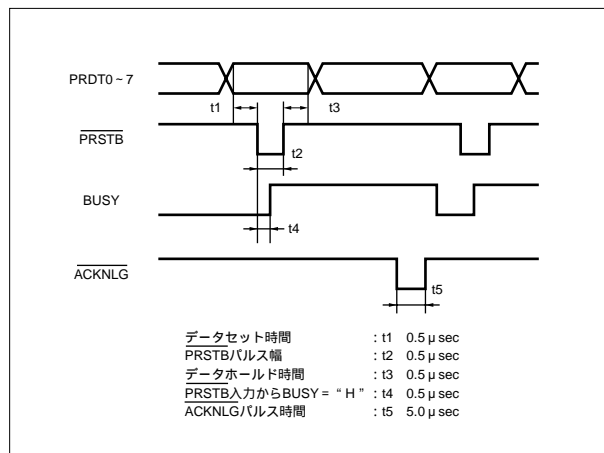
PRDT0 ~ 7

t1

t3

$\overline{\text{PRSTB}}$

t2

BUSY

t4

$\overline{\text{ACKNLG}}$

t5

データセット時間 : t1 0.5 μ sec
PRSTBパルス幅 : t2 0.5 μ sec
データホールド時間 : t3 0.5 μ sec
$\overline{\text{PRSTB}}$入力からBUSY = " H " : t4 0.5 μ sec
ACKNLGパルス時間 : t5 5.0 μ sec